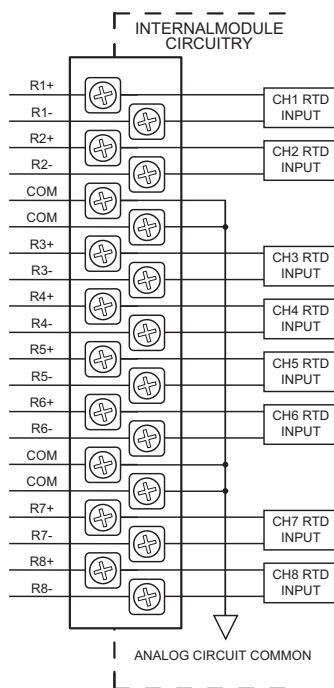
INTERNALMODULE CIRCUITRY

R1+
R1-
R2+
R2-
COM
COM
R3+
R3-
R4+
R4-
R5+
R5-
R6+
R6-
COM
COM
R7+
R7-
R8+
R8-

CH1 RTD INPUT
CH2 RTD INPUT
CH3 RTD INPUT
CH4 RTD INPUT
CH5 RTD INPUT
CH6 RTD INPUT
CH7 RTD INPUT
CH8 RTD INPUT

ANALOG CIRCUIT COMMON